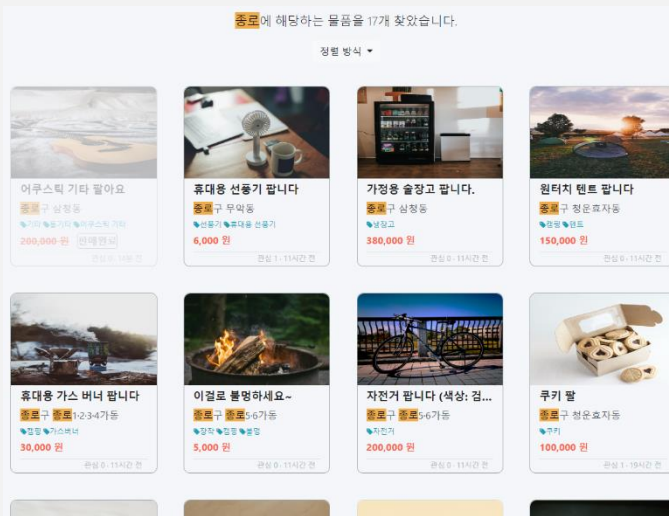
종로에 해당하는 물품을 17개 찾았습니다.

정렬 방식 ▾

어쿠스틱 기타 팔아요
종로구 삼청동
기타 중고기타 어쿠스틱 기타
200,000 원 판매완료
관심 0 · 15분 전

휴대용 선풍기 팝니다
종로구 무악동
선풍기 휴대용 선풍기
6,000 원
관심 1 · 11시간 전

가정용 술장고 팝니다.
종로구 삼청동
냉장고
380,000 원
관심 0 · 11시간 전

원터치 텐트 팝니다
종로구 청운효자동
캠핑 텐트
150,000 원
관심 0 · 11시간 전

휴대용 가스 버너 팝니다
종로구 종로1·2·3·4가동
캠핑 가스버너
30,000 원
관심 0 · 11시간 전

이걸로 불멍하세요~
종로구 종로5·6가동
장작 캠핑 불멍
5,000 원
관심 0 · 11시간 전

자전거 팝니다 (색상: 검...
종로구 종로5·6가동
자전거
200,000 원
관심 0 · 11시간 전

쿠키 팔
종로구 청운효자동
쿠키
100,000 원
관심 1 · 19시간 전